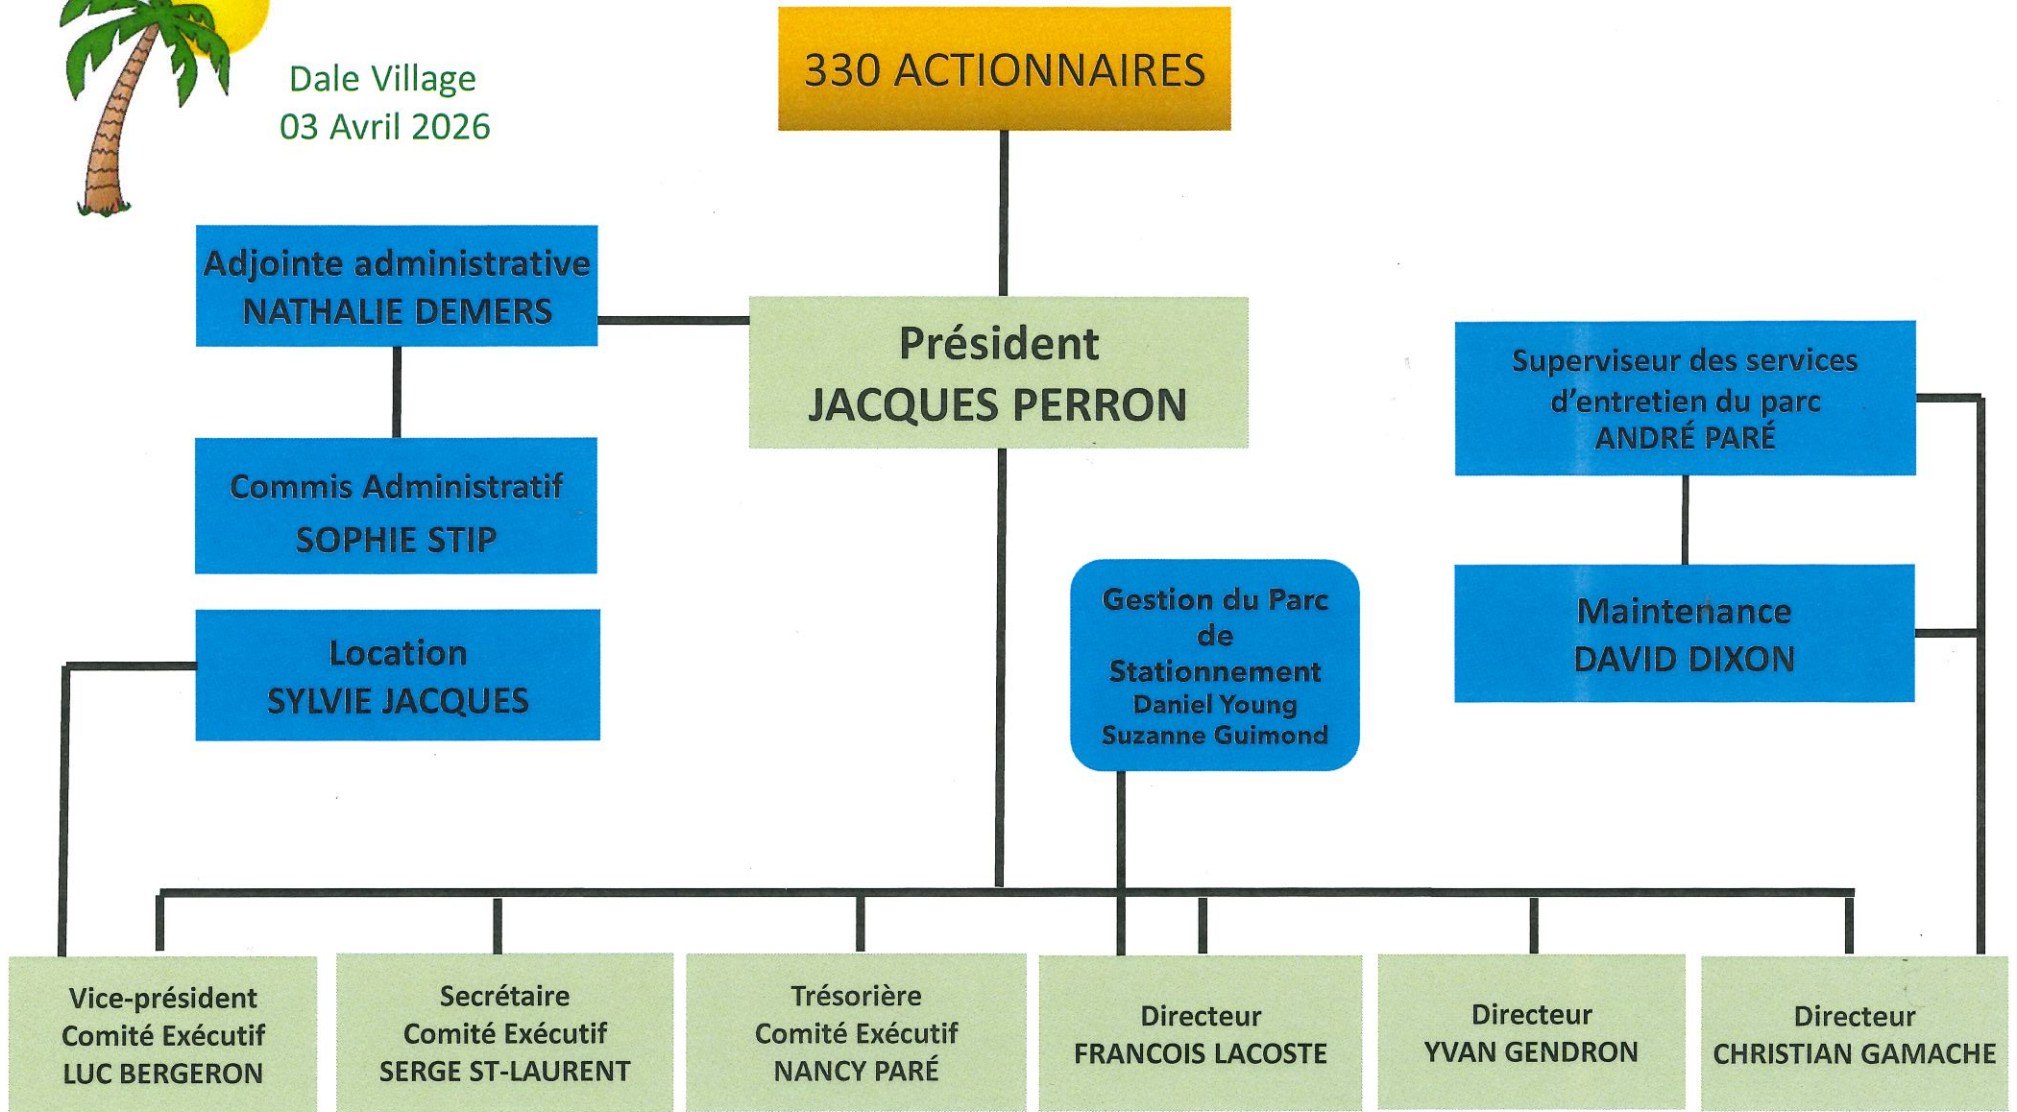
Dale Village
03 Avril 2026

330 ACTIONNAIRES

Adjointe administrative
NATHALIE DEMERS

Président
JACQUES PERRON

Superviseur des services d'entretien du parc
ANDRÉ PARÉ

Commis Administratif
SOPHIE STIP

Gestion du Parc de Stationnement
Daniel Young
Suzanne Guimond

Maintenance
DAVID DIXON

Location
SYLVIE JACQUES

Vice-président
Comité Exécutif
LUC BERGERON

Secrétaire
Comité Exécutif
SERGE ST-LAURENT

Trésorière
Comité Exécutif
NANCY PARÉ

Directeur
FRANCOIS LACOSTE

Directeur
YVAN GENDRON

Directeur
CHRISTIAN GAMACHE